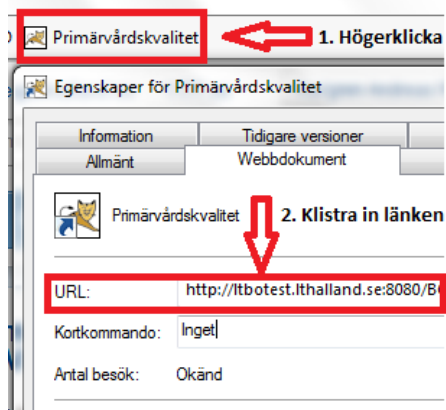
Primärvårdskvalitet

1. Högerklicka

Egenskaper för Primärvårdskvalitet

Information | Tidigare versioner

Allmänt | Webbdokument

Primärvårdskvalitet

2. Klistra in länken

URL: http://ltbotest.lthalland.se:8080/B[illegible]

Kortkommando: Inget

Antal besök: Okänd